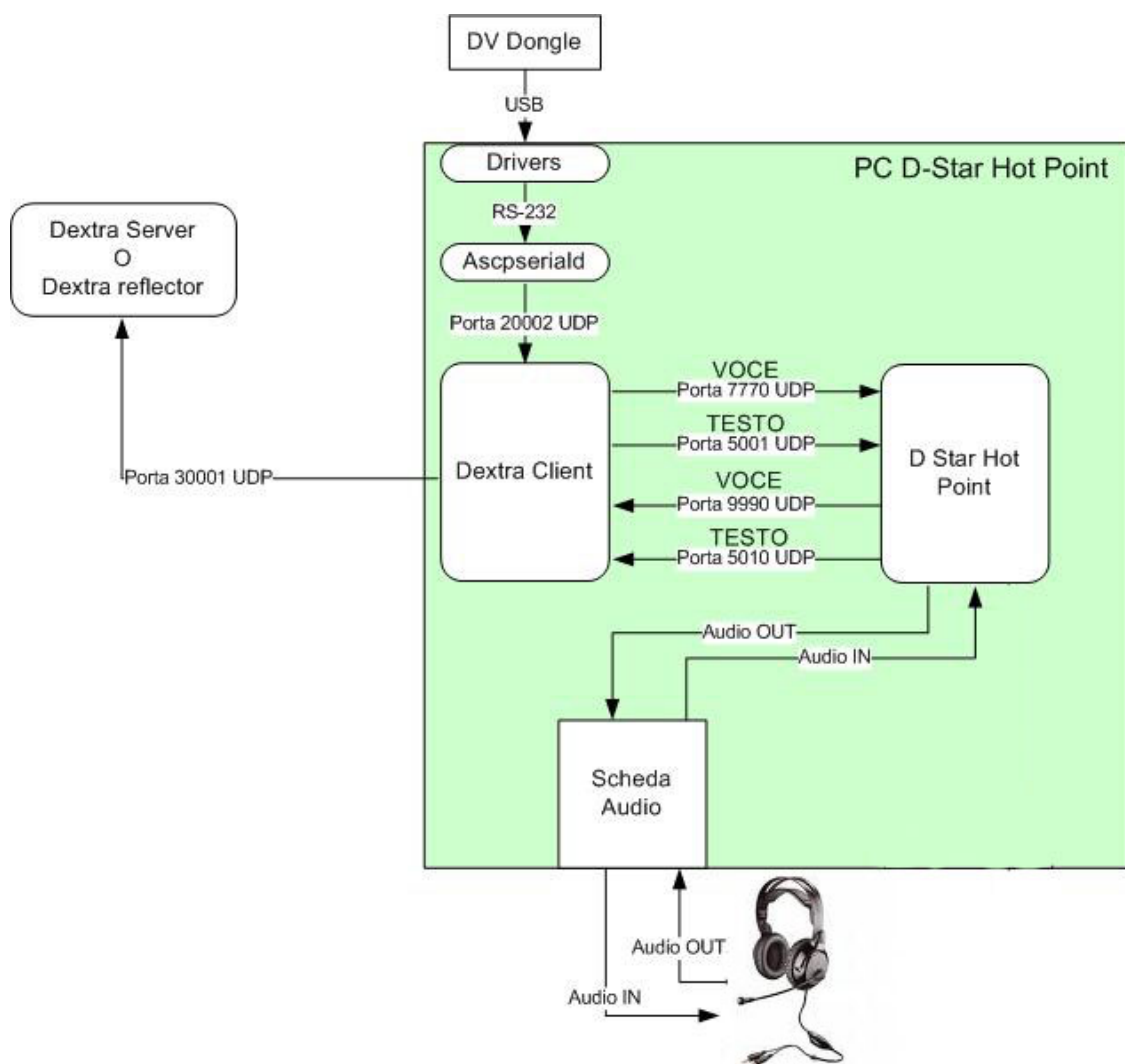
DV Dongle

USB

PC D-Star Hot Point

Drivers

RS-232

Ascpseriald

Porta 20002 UDP

Dextra Server
O
Dextra reflector

Porta 30001 UDP

Dextra Client

VOCE
Porta 7770 UDP

TESTO
Porta 5001 UDP

VOCE
Porta 9990 UDP

TESTO
Porta 5010 UDP

D Star Hot Point

Audio OUT

Audio IN

Scheda Audio

Audio OUT

Audio IN